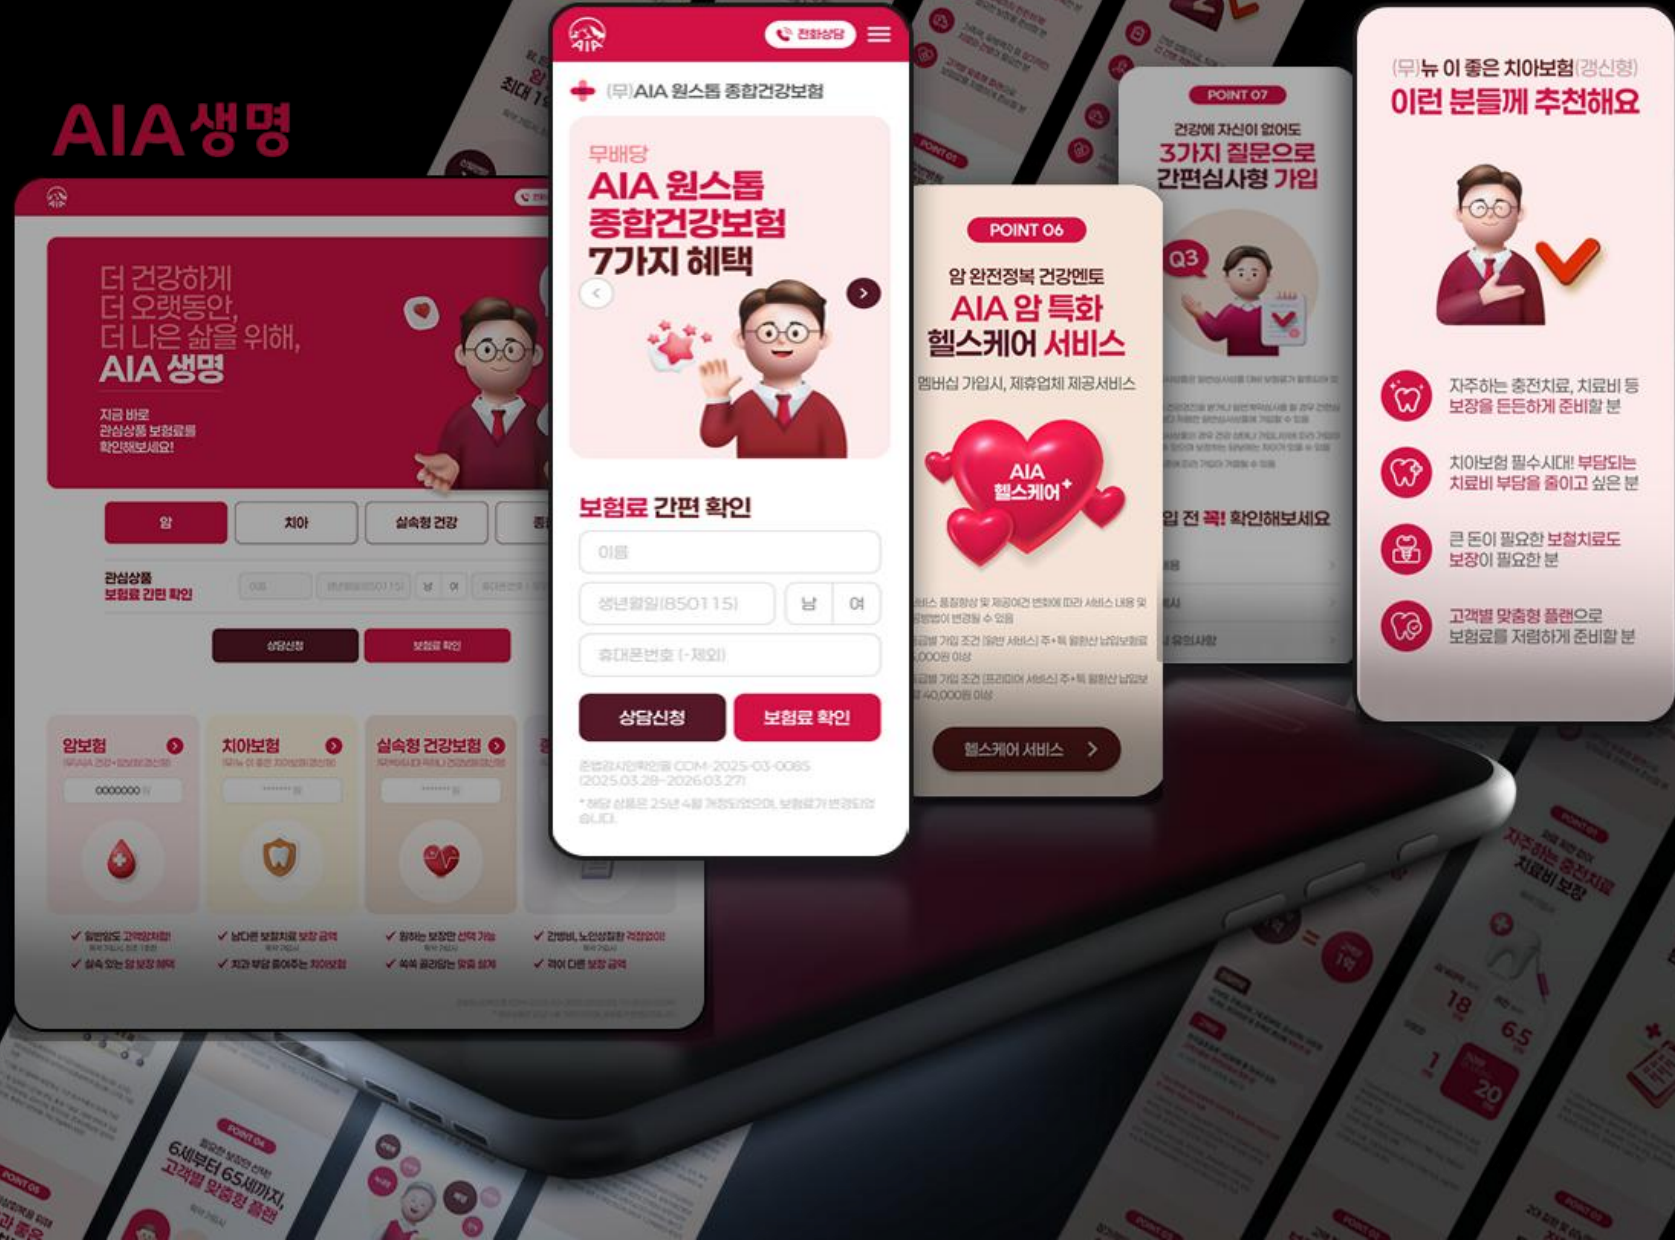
AIA 생명

더 건강하게
더 오랫동안,
더 나은 삶을 위해,
AIA 생명

지금 바로
관심상품 보험료를
확인해보세요!

암 | 치아 | 실속형 건강

관심상품
보험료 간편 확인

상담신청 | 보험료 확인

암보험
치아보험
실속형 건강보험

전화상담

(무)AIA 원스톱 종합건강보험

무배당
AIA 원스톱
종합건강보험
7가지 혜택

보험료 간편 확인

이름
생년월일(850115) | 남 | 여
휴대폰번호 (-제외)

상담신청 | 보험료 확인

준법감시인확인필 CDM-2025-03-0085
(2025.03.28~2026.03.27)

* 해당 상품은 25년 4월 개정되었으며, 보험료가 변경되었습니다.

POINT 06
암 완전정복 건강멘토
AIA 암 특화
헬스케어 서비스
멤버십 가입시, 제휴업체 제공서비스

AIA
헬스케어+

헬스케어 서비스 >

POINT 07
건강에 자신이 없어도
3가지 질문으로
간편심사형 가입

Q3

가입 전 꼭! 확인해보세요

(무)뉴 이 좋은 치아보험(갱신형)
이런 분들께 추천해요

자주하는 충전치료, 치료비 등
보장을 든든하게 준비할 분

치아보험 필수시대! 부담되는
치료비 부담을 줄이고 싶은 분

큰 돈이 필요한 보철치료도
보장이 필요한 분

고객별 맞춤형 플랜으로
보험료를 저렴하게 준비할 분

POINT 04
6세부터 65세까지,
고객별 맞춤형 플랜

자주하는 충전치료
치료비 보장